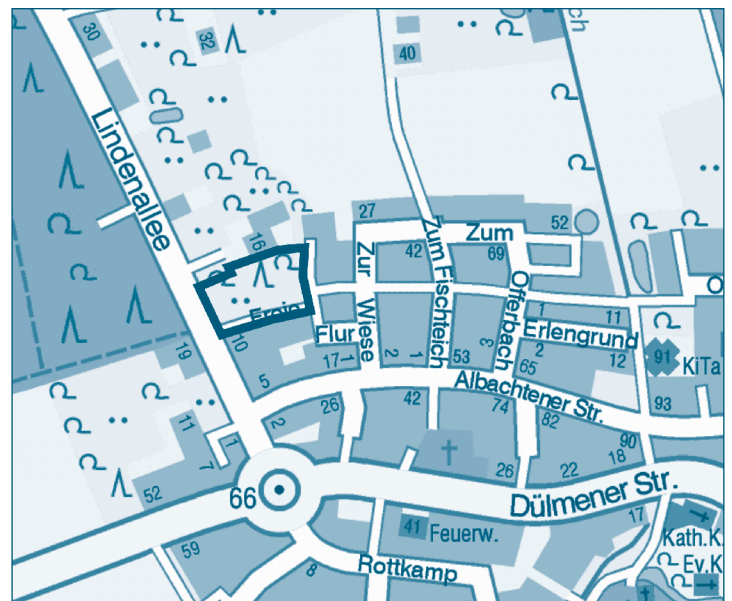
30
32
40
ch
Lindenallee
27
52
16
Zum
42
69
Zur
Zum Fischteich
Offerbach
O
Frein
Flur
Wiese
1
11
Erlengrund
19
10
17
1
2
53
3
2
65
12
91
KiTa
5
Albachtener Str.
93
26
42
74
82
2
11
1
7
90
18
22
26
Dülmener Str.
66
52
41
Feuerw.
17
59
Kath.K.
Ev.K.
8
Rottkamp